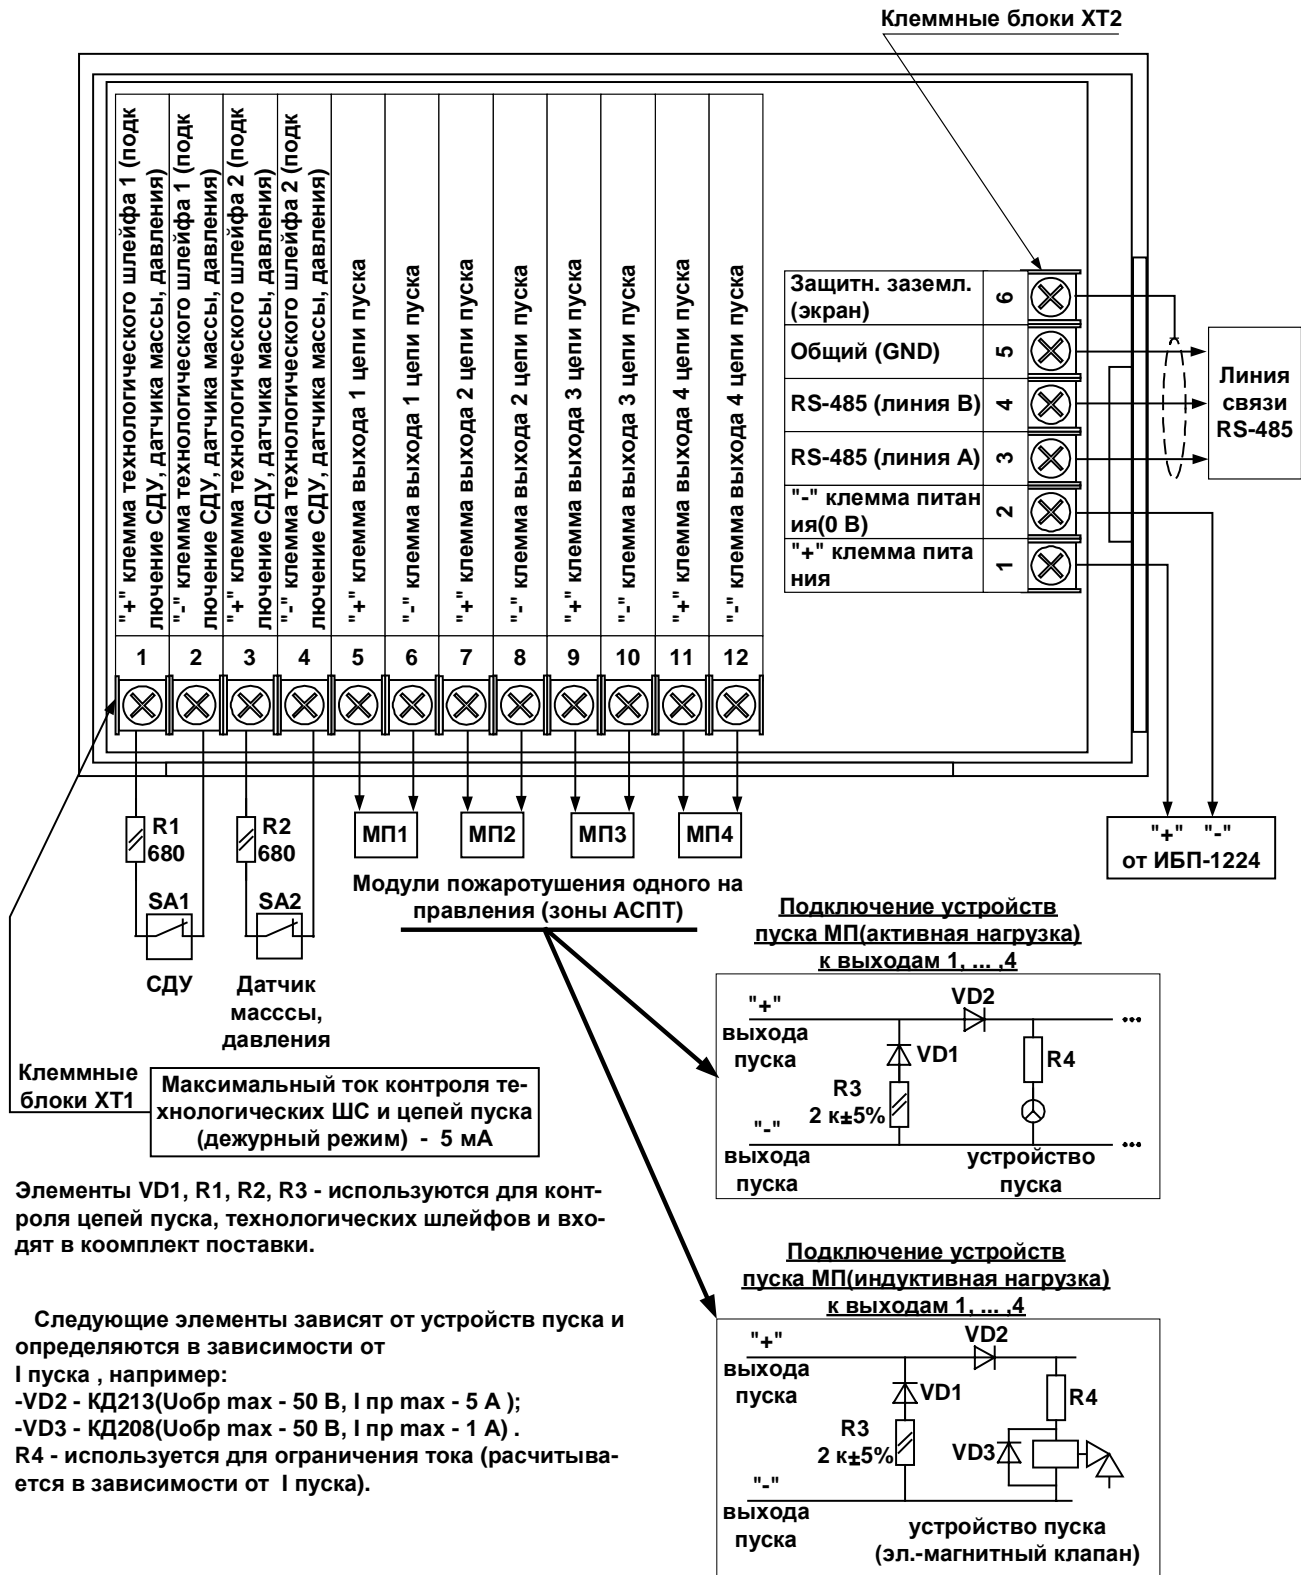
Клеммные блоки XT2

"+" клемма технологического шлейфа 1 (подключение СДУ, датчика массы, давления)
"-" клемма технологического шлейфа 1 (подключение СДУ, датчика массы, давления)
"+" клемма технологического шлейфа 2 (подключение СДУ, датчика массы, давления)
"-" клемма технологического шлейфа 2 (подключение СДУ, датчика массы, давления)
"+" клемма выхода 1 цепи пуска
"-" клемма выхода 1 цепи пуска
"+" клемма выхода 2 цепи пуска
"-" клемма выхода 2 цепи пуска
"+" клемма выхода 3 цепи пуска
"-" клемма выхода 3 цепи пуска
"+" клемма выхода 4 цепи пуска
"-" клемма выхода 4 цепи пуска

1 2 3 4 5 6 7 8 9 10 11 12

| Защитн. заземл. (экран) | 6 |
|---|---|
| Общий (GND) | 5 |
| RS-485 (линия B) | 4 |
| RS-485 (линия A) | 3 |
| "-" клемма питания(0 В) | 2 |
| "+" клемма питания | 1 |

Линия связи RS-485

R1 680
R2 680
SA1
SA2
СДУ
Датчик масссы, давления

МП1 МП2 МП3 МП4

Модули пожаротушения одного направления (зоны АСПТ)

"+" "-"
от ИБП-1224

Клеммные блоки XT1

Максимальный ток контроля технологических ШС и цепей пуска (дежурный режим) - 5 мА

Подключение устройств пуска МП(активная нагрузка) к выходам 1, ... ,4

"+" выхода пуска
VD2
VD1
R4
R3 2 к±5%
"-" выхода пуска
устройство пуска

Элементы VD1, R1, R2, R3 - используются для контроля цепей пуска, технологических шлейфов и входят в коомплект поставки.

Подключение устройств пуска МП(индуктивная нагрузка) к выходам 1, ... ,4

"+" выхода пуска
VD2
VD1
R4
R3 2 к±5%
VD3
"-" выхода пуска
устройство пуска (эл.-магнитный клапан)

Следующие элементы зависят от устройств пуска и определяются в зависимости от I пуска , например:
-VD2 - КД213(Uобр max - 50 В, I пр max - 5 А );
-VD3 - КД208(Uобр max - 50 В, I пр max - 1 А) .
R4 - используется для ограничения тока (расчитывается в зависимости от I пуска).